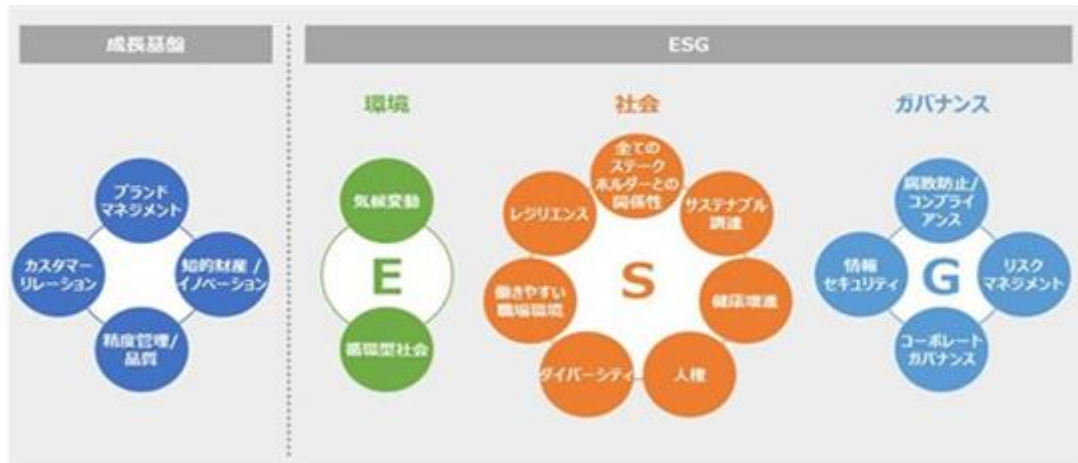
成長基盤

ブランドマネジメント

カスタマーリレーション

知的財産／イノベーション

精度管理／品質

ESG

環境

気候変動

E

循環型社会

社会

全てのステークホルダーとの関係性

レジリエンス

サステナブル調達

S

働きやすい職場環境

健康増進

ダイバーシティ

人権

ガバナンス

腐敗防止／コンプライアンス

情報セキュリティ

G

リスクマネジメント

コーポレートガバナンス